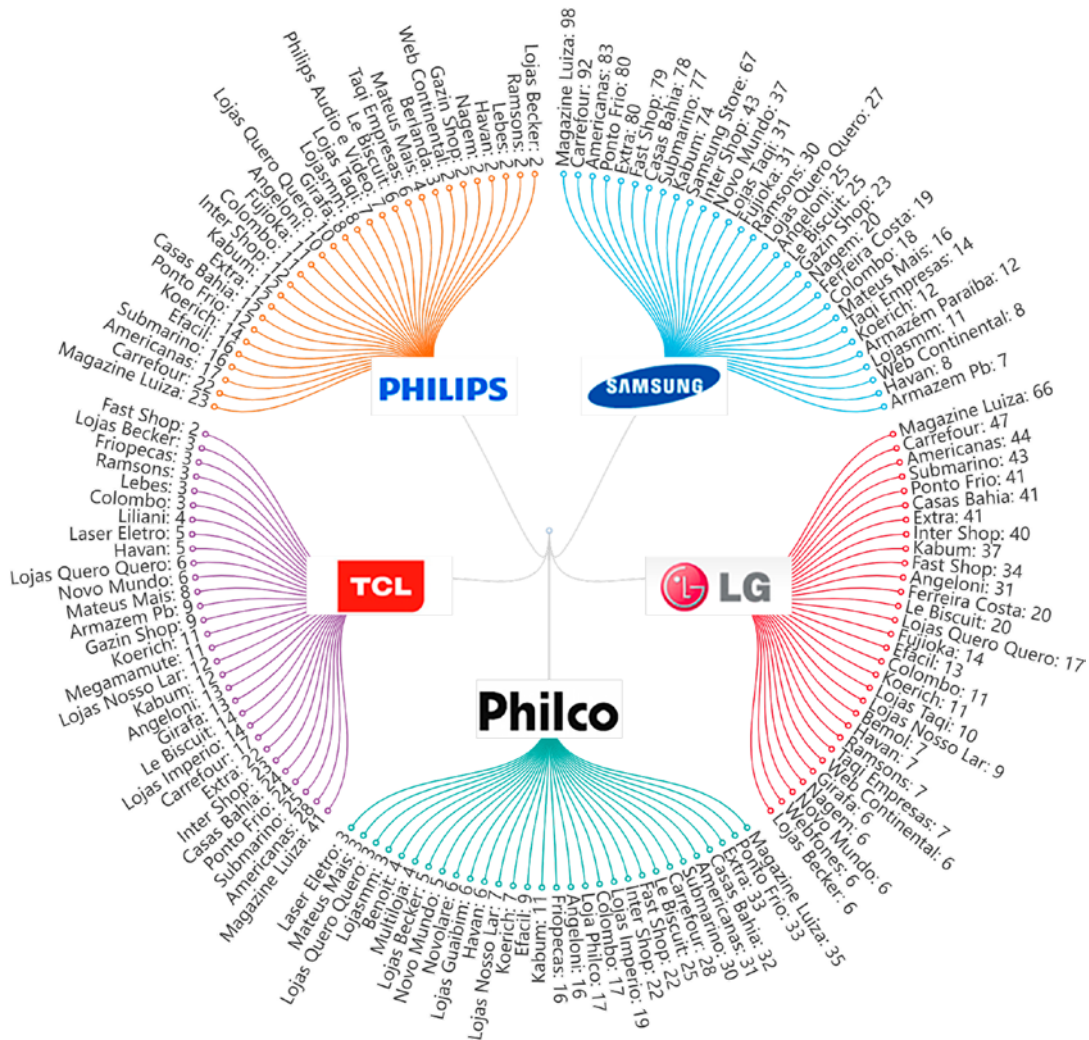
PHILIPS

Lojas Becker: 2
Ramsons: 2
Lebes: 2
Havan: 2
Nagem: 3
Gazin Shop: 3
Web Continental: 3
Berlanda: 4
Mateus Mais: 4
Le Biscuit: 5
Taqi Empresas: 6
Lojas Taqi: 7
Philips Audio e Video: 8
Lojasmm: 8
Girafa: 9
Lojas Quero Quero: 10
Angeloni: 10
Fujioka: 11
Colombo: 11
Inter Shop: 12
Kabum: 12
Extra: 13
Casas Bahia: 13
Ponto Frio: 13
Koerich: 14
Efacil: 14
Submarino: 16
Americanas: 17
Carrefour: 22
Magazine Luiza: 23

SAMSUNG

Magazine Luiza: 98
Carrefour: 92
Americanas: 83
Ponto Frio: 80
Extra: 80
Fast Shop: 79
Casas Bahia: 78
Submarino: 77
Kabum: 74
Samsung Store: 67
Inter Shop: 43
Novo Mundo: 37
Lojas Taqi: 31
Fujioka: 31
Ramsons: 30
Lojas Quero Quero: 27
Angeloni: 25
Le Biscuit: 25
Gazin Shop: 23
Nagem: 20
Ferreira Costa: 19
Colombo: 18
Mateus Mais: 16
Taqi Empresas: 14
Koerich: 12
Armazem Paraiba: 12
Lojasmm: 11
Web Continental: 8
Havan: 8
Armazem Pb: 7

TCL

Fast Shop: 2
Lojas Becker: 3
Friopecas: 3
Ramsons: 3
Lebes: 3
Colombo: 3
Liliani: 4
Laser Eletro: 5
Havan: 5
Lojas Quero Quero: 6
Novo Mundo: 6
Mateus Mais: 8
Armazem Pb: 9
Gazin Shop: 9
Koerich: 11
Megamamute: 11
Lojas Nosso Lar: 12
Kabum: 12
Angeloni: 13
Girafa: 14
Le Biscuit: 14
Lojas Imperio: 17
Carrefour: 22
Extra: 24
Inter Shop: 24
Casas Bahia: 24
Ponto Frio: 24
Submarino: 28
Americanas: 28
Magazine Luiza: 41

LG

Magazine Luiza: 66
Carrefour: 47
Americanas: 44
Submarino: 43
Ponto Frio: 41
Casas Bahia: 41
Extra: 41
Inter Shop: 40
Kabum: 37
Fast Shop: 34
Angeloni: 31
Ferreira Costa: 20
Le Biscuit: 20
Lojas Quero Quero: 17
Fujioka: 14
Efacil: 13
Colombo: 11
Koerich: 11
Lojas Taqi: 10
Lojas Nosso Lar: 9
Bemol: 7
Havan: 7
Ramsons: 7
Taqi Empresas: 7
Web Continental: 6
Girafa: 6
Nagem: 6
Novo Mundo: 6
Webfones: 6
Lojas Becker: 6

Philco

Laser Eletro: 3
Mateus Mais: 3
Lojas Quero Quero: 3
Lojasmm: 3
Benoit: 4
Multiloja: 4
Lojas Becker: 5
Novo Mundo: 5
Novolare: 6
Lojas Guaibim: 6
Havan: 6
Lojas Nosso Lar: 7
Koerich: 7
Efacil: 9
Kabum: 11
Friopecas: 16
Angeloni: 16
Loja Philco: 17
Colombo: 17
Lojas Imperio: 19
Inter Shop: 22
Fast Shop: 22
Le Biscuit: 25
Carrefour: 25
Submarino: 28
Americanas: 30
Casas Bahia: 31
Extra: 31
Ponto Frio: 33
Magazine Luiza: 32
Magazine Luiza: 35